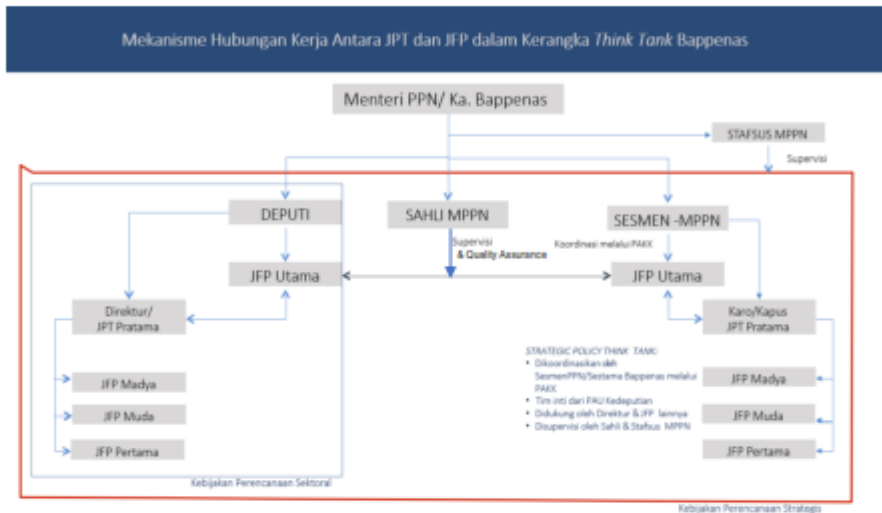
Mekanisme Hubungan Kerja Antara JPT dan JFP dalam Kerangka *Think Tank* Bappenas

Menteri PPN/ Ka. Bappenas

STAFSUS MPPN

Supervisi

DEPUTI

SAHLI MPPN

SESMEN -MPPN

Supervisi & Quality Assurance

Koordinasi melalui PAKK

JFP Utama

JFP Utama

Direktur/ JPT Pratama

Karo/Kapus JPT Pratama

JFP Madya

JFP Muda

JFP Pertama

STRATEGIC POLICY THINK TANK:
• Dikoordinasikan oleh SesmenPPN/Sestama Bappenas melalui PAKK
• Tim inti dari PAU Kedeputian
• Didukung oleh Direktur & JFP lainnya
• Disupervisi oleh Sahli & Stafsus MPPN

JFP Madya

JFP Muda

JFP Pertama

Kebijakan Perencanaan Sektoral

Kebijakan Perencanaan Strategis